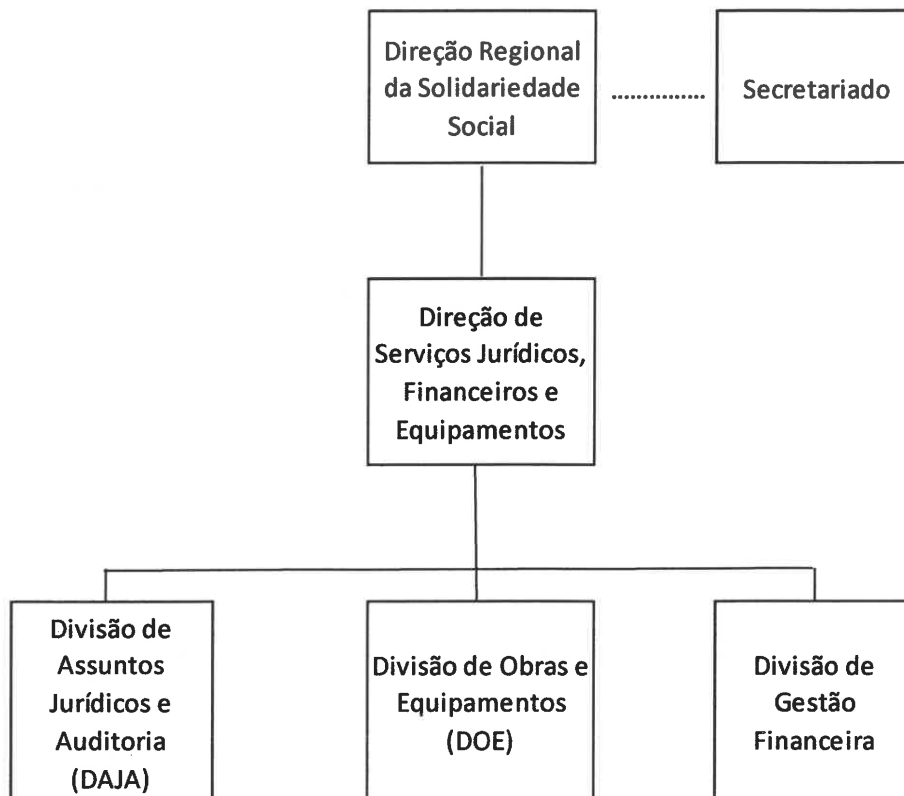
Direção Regional da Solidariedade Social

...............

Secretariado

Direção de Serviços Jurídicos, Financeiros e Equipamentos

Divisão de Assuntos Jurídicos e Auditoria (DAJA)

Divisão de Obras e Equipamentos (DOE)

Divisão de Gestão Financeira